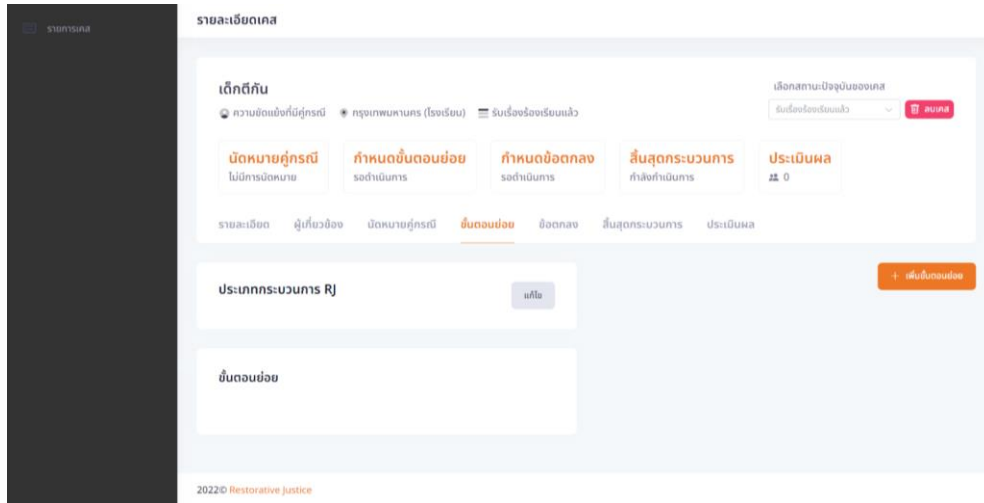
รายการเคส

รายละเอียดเคส

เด็กตีกัน

ความขัดแย้งที่มีคู่กรณี กรุงเทพมหานคร (โรงเรียน) รับเรื่องร้องเรียนแล้ว

เลือกสถานะปัจจุบันของเคส

รับเรื่องร้องเรียนแล้ว

ลบเคส

นัดหมายคู่กรณี
ไม่มีการนัดหมาย

กำหนดขั้นตอนย่อย
รอดำเนินการ

กำหนดข้อตกลง
รอดำเนินการ

สิ้นสุดกระบวนการ
กำลังดำเนินการ

ประเมินผล
0

รายละเอียด ผู้เกี่ยวข้อง นัดหมายคู่กรณี ขั้นตอนย่อย ข้อตกลง สิ้นสุดกระบวนการ ประเมินผล

ประเภทกระบวนการ RJ

แก้ไข

+ เพิ่มขั้นตอนย่อย

ขั้นตอนย่อย

2022© Restorative Justice